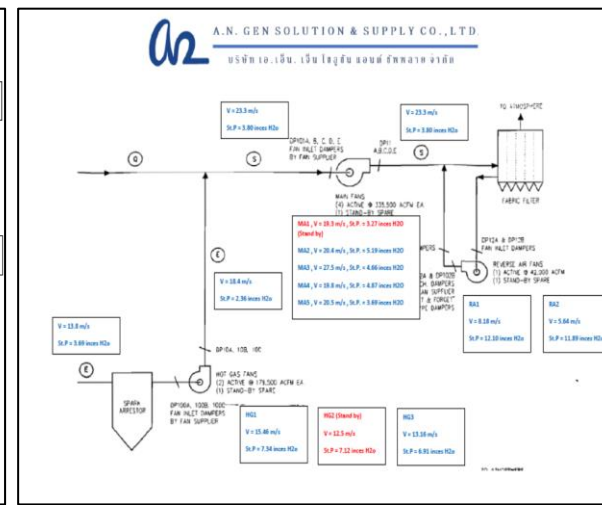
A.N. GEN SOLUTION & SUPPLY CO., LTD.
บริษัท เอ.เอ็น. เจ็น โซลูชั่น แอนด์ ซัพพลาย จำกัด

V = 23.3 m/s
St.P = 3.80 inces H2o

V = 23.3 m/s
St.P = 3.80 inces H2o

TO ATMOSPHERE

DP10A, B, C, D, E
FAN INLET DAMPERS
BY FAN SUPPLIER

DP11
A,B,C,D,E

G

S

S

FABRIC FILTER

MAIN FANS
(4) ACTIVE @ 335,500 ACFM EA.
(1) STAND-BY SPARE

MA1 , V = 19.3 m/s , St.P. = 3.27 inces H2O
(Stand by)
MA2 , V = 20.4 m/s , St.P. = 5.19 inces H2O
MA3 , V = 27.5 m/s , St.P. = 4.66 inces H2O
MA4 , V = 19.8 m/s , St.P. = 4.87 inces H2O
MA5 , V = 20.5 m/s , St.P. = 3.69 inces H2O

DP12A & DP12B
FAN INLET DAMPERS

REVERSE AIR FANS
(1) ACTIVE @ 42,000 ACFM
(1) STAND-BY SPARE

E

V = 18.4 m/s
St.P = 2.36 inces H2o

RA1
V = 8.18 m/s
St.P = 12.10 inces H2o

RA2
V = 5.64 m/s
St.P = 11.89 inces H2o

V = 13.8 m/s
St.P = 3.69 inces H2o

E

DP10A, 10B, 10C

SPARK ARRESTOR

HOT GAS FANS
(2) ACTIVE @ 179,500 ACFM EA.
(1) STAND-BY SPARE

DP100A, 100B, 100C
FAN INLET DAMPERS
BY FAN SUPPLIER

HG1
V = 15.46 m/s
St.P = 7.54 inces H2o

HG2 (Stand by)
V = 12.5 m/s
St.P = 7.12 inces H2o

HG3
V = 13.10 m/s
St.P = 6.91 inces H2o